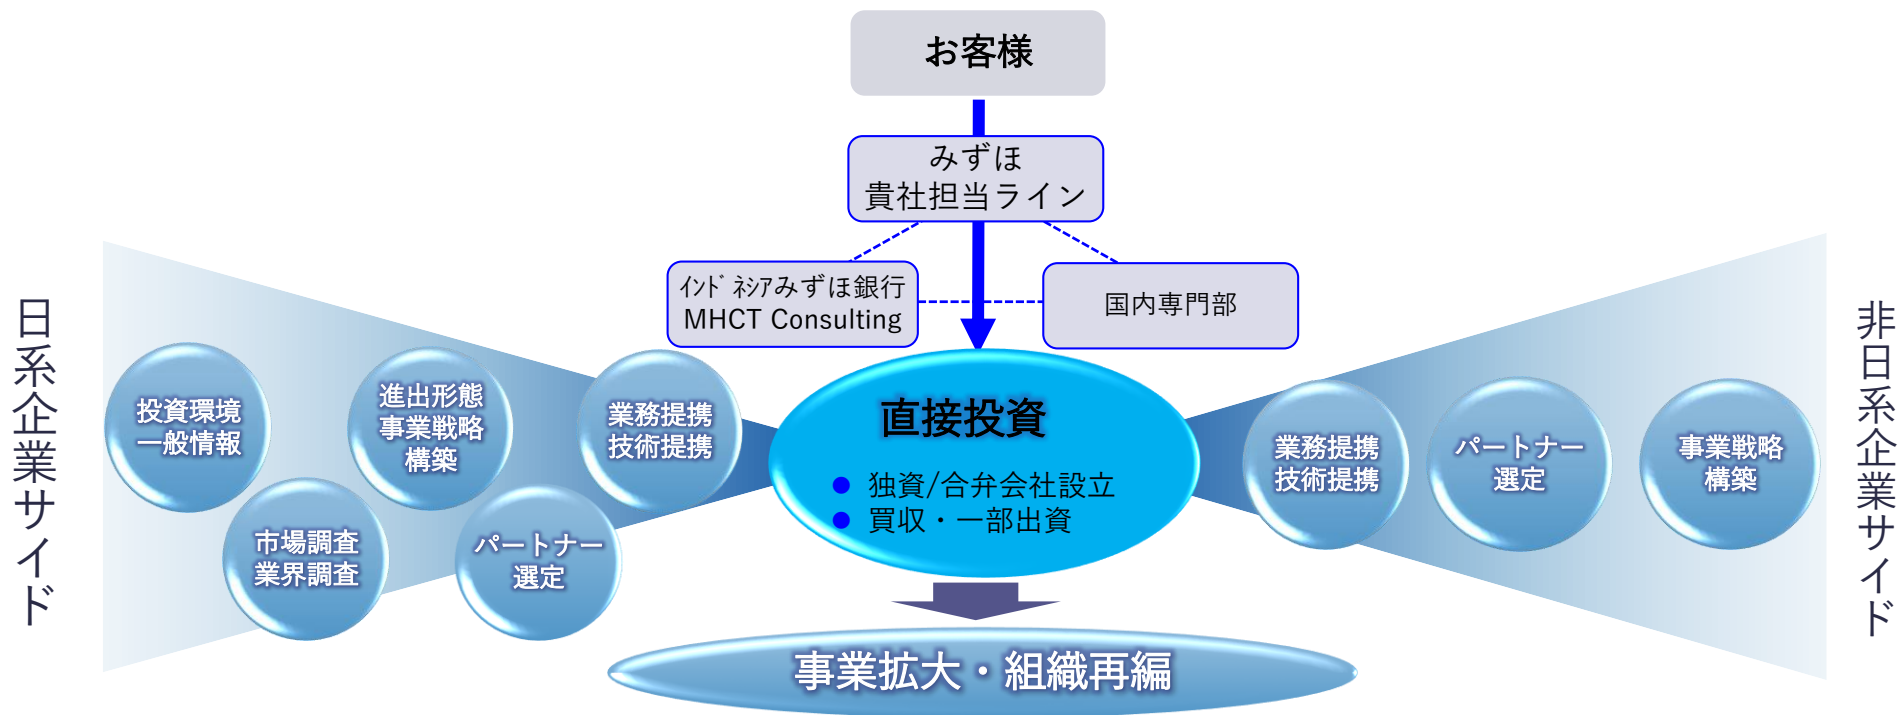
お客様

みずほ
貴社担当ライン

ｲﾝﾄﾞﾈｼｱみずほ銀行
MHCT Consulting

国内専門部

日系企業サイド

投資環境
一般情報

市場調査
業界調査

進出形態
事業戦略
構築

パートナー
選定

業務提携
技術提携

直接投資
● 独資/合弁会社設立
● 買収・一部出資

業務提携
技術提携

パートナー
選定

事業戦略
構築

非日系企業サイド

事業拡大・組織再編